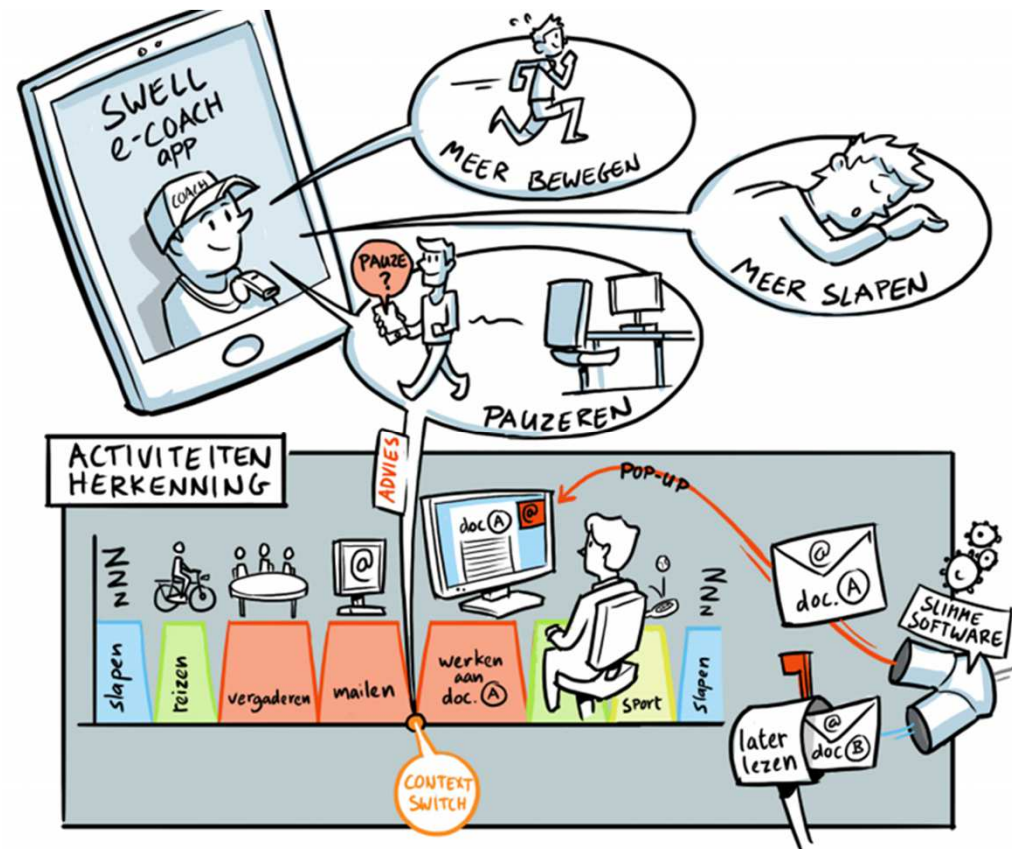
SWELL
e-COACH
app

COACH

MEER BEWEGEN

MEER SLAPEN

PAUZE ?

PAUZEREN

ACTIVITEITEN HERKENNING

ADVIES

POP-UP

doc. Ⓐ

@

ZZZ

slapen

reizen

vergaderen

@

mailen

werken aan doc. Ⓐ

sport

ZZZ

slapen

@
doc. Ⓐ

SLIMME SOFTWARE

later lezen

@
doc Ⓑ

CONTEXT SWITCH